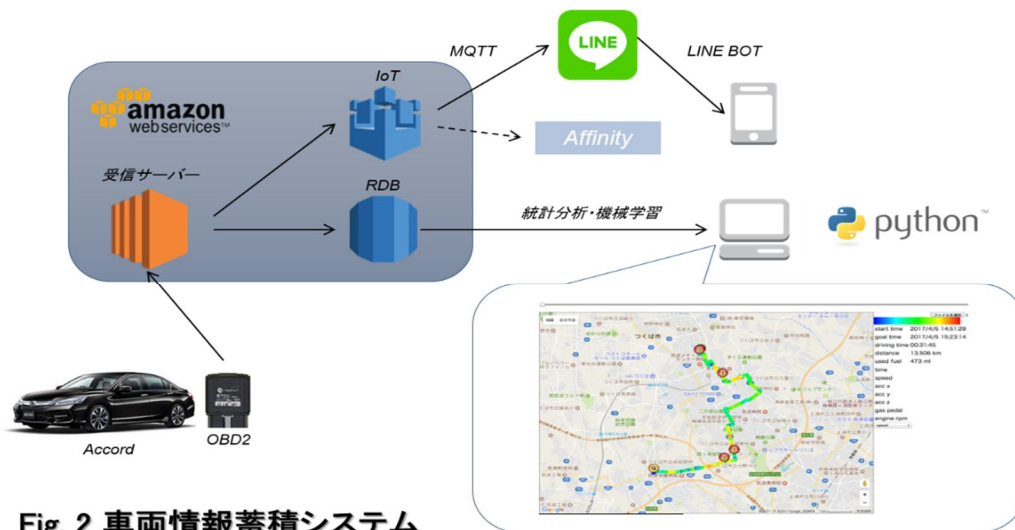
MQTT
LINE
LINE BOT
amazon webservices™
IoT
Affinity
受信サーバー
RDB
統計分析・機械学習
python™
つくば市
start time 2017/4/9 14:51:29
goal time 2017/4/9 15:23:14
driving time 00:31:45
distance 13.506 km
used fuel 473 ml
time
speed
acc x
acc y
acc z
gas pedal
engine rpm
Accord
OBD2
Fig. 2 車両情報蓄積システム